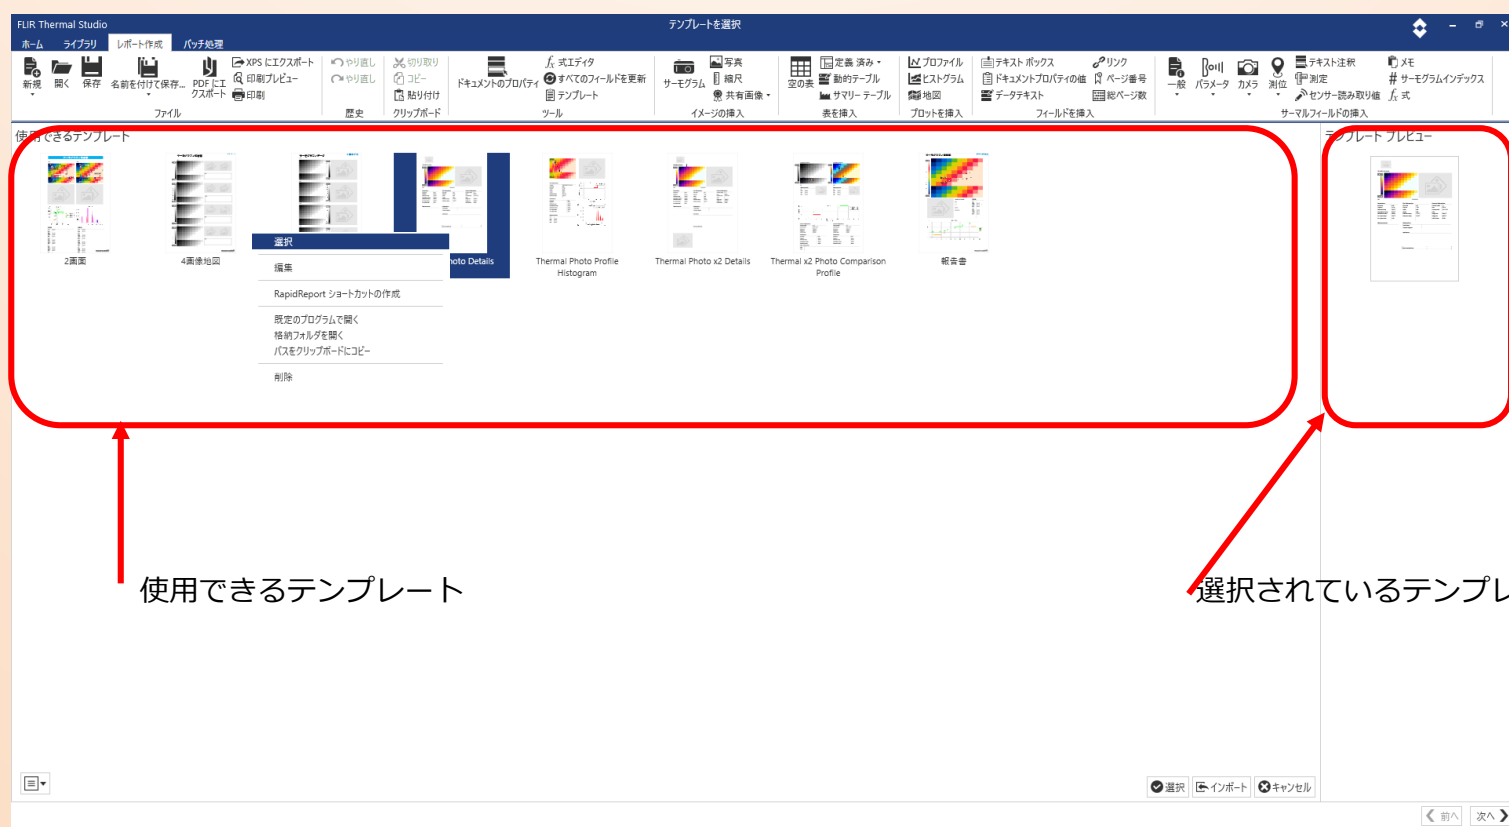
FLIR Thermal Studio
テンプレートを選択
ホーム ライブラリ レポート作成 バッチ処理
新規 開く 保存 名前を付けて保存... PDF にエクスポート XPS にエクスポート 印刷プレビュー 印刷
ファイル
やり直し やり直し
歴史
切り取り コピー 貼り付け
クリップボード
ドキュメントのプロパティ 式エディタ すべてのフィールドを更新 テンプレート
ツール
サーモグラム 写真 縮尺 共有画像
イメージの挿入
空の表 定義済み 動的テーブル サマリー テーブル
表を挿入
プロファイル ヒストグラム 地図
プロットを挿入
テキスト ボックス ドキュメントプロパティの値 データテキスト リンク ページ番号 総ページ数
フィールドを挿入
一般 パラメータ カメラ 測位 テキスト注釈 測定 センサー読み取り値 メモ サーモグラムインデックス 式
サーマルフィールドの挿入
使用できるテンプレート
テンプレート プレビュー
2画面
4画像地図
選択
編集
RapidReport ショートカットの作成
既定のプログラムで開く
格納フォルダを開く
パスをクリップボードにコピー
削除
oto Details
Thermal Photo Profile Histogram
Thermal Photo x2 Details
Thermal x2 Photo Comparison Profile
報告書
使用できるテンプレート
選択されているテンプレ
選択 インポート キャンセル
前へ 次へ